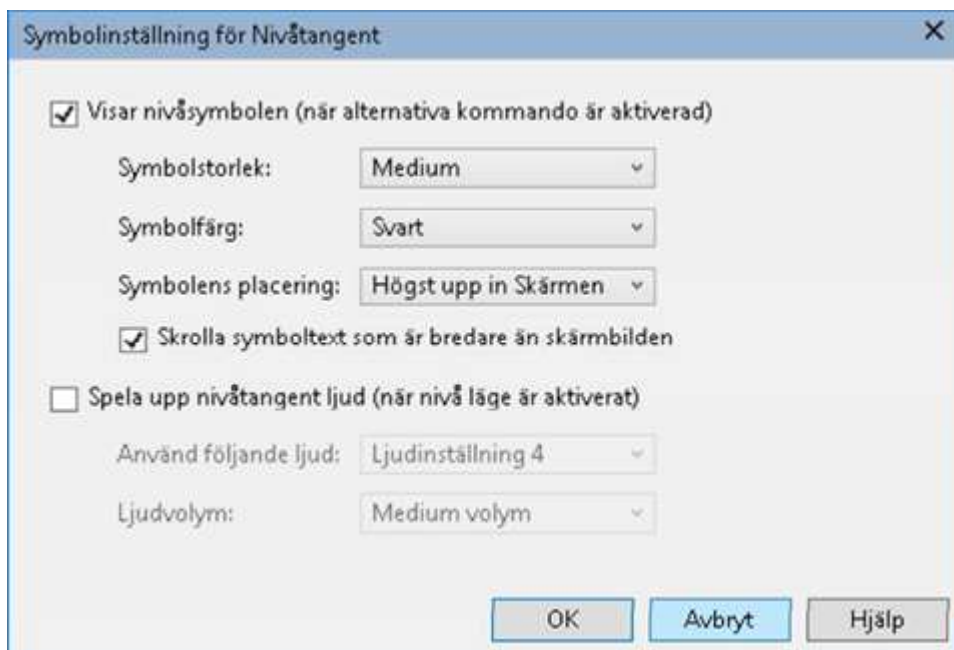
Symbolinställning för Nivåtangent

Visar nivåsymbolen (när alternativa kommando är aktiverad)

Symbolstorlek: Medium

Symbolfärg: Svart

Symbolens placering: Högst upp in Skärmen

Skrolla symboltext som är bredare än skärmbilden

Spela upp nivåtangent ljud (när nivå läge är aktiverat)

Använd följande ljud: Ljudinställning 4

Ljudvolym: Medium volym

OK Avbryt Hjälp